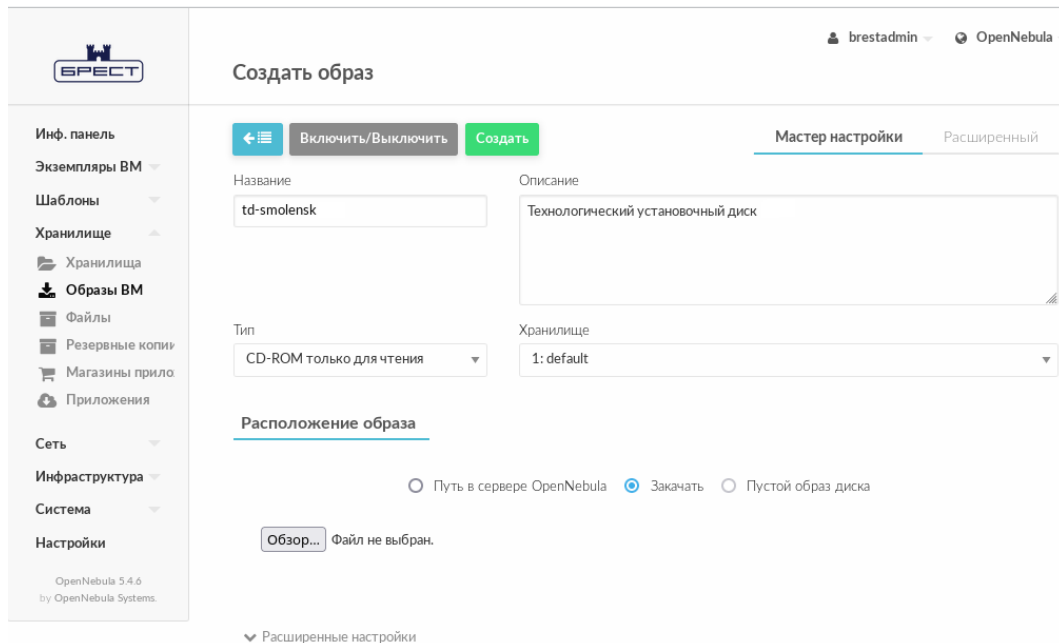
БРЕСТ

Создать образ

brestadmin OpenNebula

Инф. панель
Экземпляры ВМ
Шаблоны
Хранилище
Хранилища
Образы ВМ
Файлы
Резервные копи
Магазины прило
Приложения
Сеть
Инфраструктура
Система
Настройки

OpenNebula 5.4.6
by OpenNebula Systems.

Включить/Выключить Создать

Мастер настройки Расширенный

Название
td-smolensk

Описание
Технологический установочный диск

Тип
CD-ROM только для чтения

Хранилище
1: default

Расположение образа

Путь в сервере OpenNebula Закачать Пустой образ диска

Обзор... Файл не выбран.

Расширенные настройки